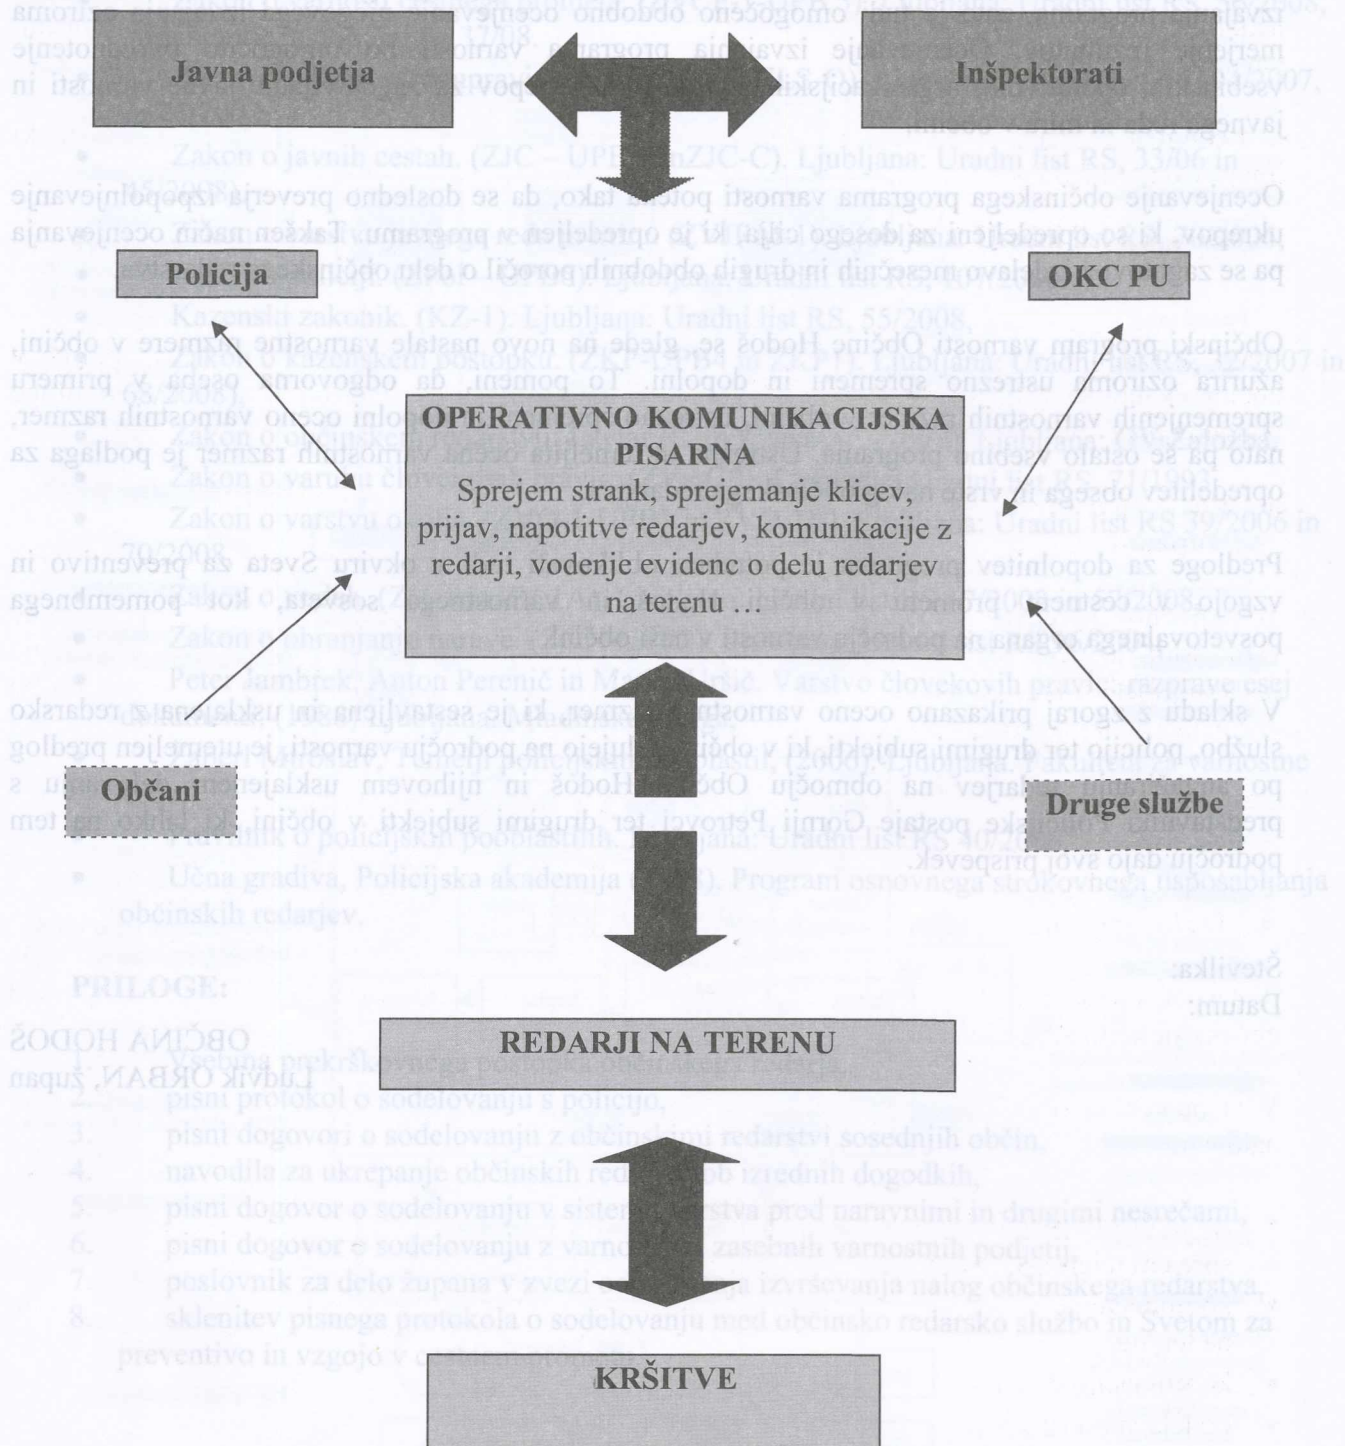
Javna podjetja

Inšpektorati

Policija

OKC PU

OPERATIVNO KOMUNIKACIJSKA PISARNA
Sprejem strank, sprejemanje klicev, prijav, napotitve redarjev, komunikacije z redarji, vodenje evidenc o delu redarjev na terenu …

Občani

Druge službe

REDARJI NA TERENU

KRŠITVE